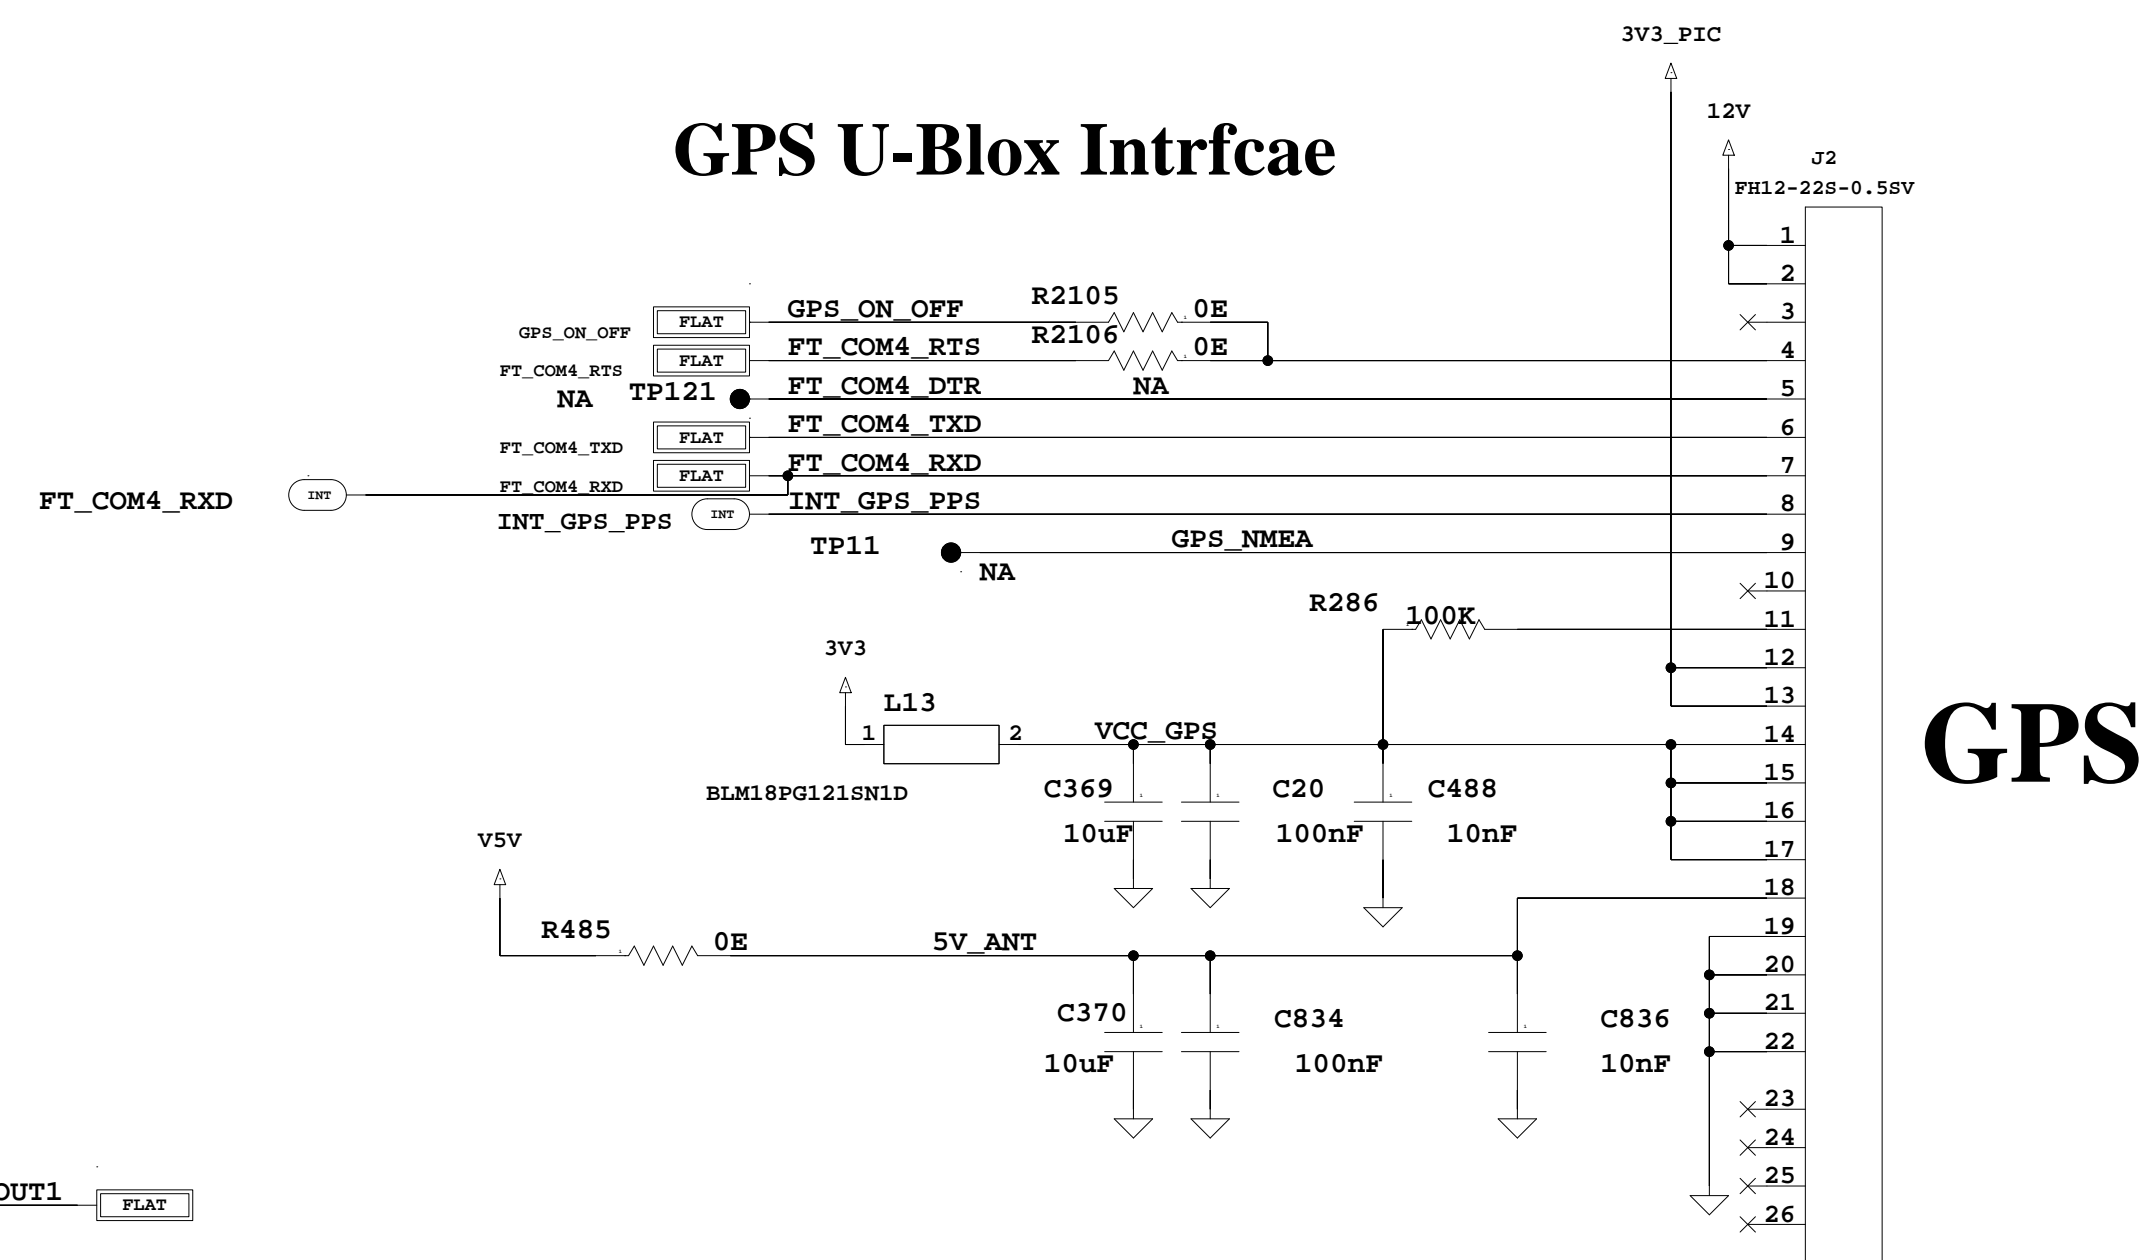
3V3_PIC

12V

J2
FH12-22S-0.5SV

GPS U-Blox Intrfcae

GPS_ON_OFF
FLAT
GPS_ON_OFF
R2105
0E
FT_COM4_RTS
FLAT
FT_COM4_RTS
R2106
0E
NA
TP121
FT_COM4_DTR
NA
FT_COM4_TXD
FLAT
FT_COM4_TXD
FT_COM4_RXD
FLAT
FT_COM4_RXD
FT_COM4_RXD
INT
INT_GPS_PPS
INT
INT_GPS_PPS
TP11
GPS_NMEA
NA
R286
100K
3V3
L13
1
2
VCC_GPS
BLM18PG121SN1D
C369
10uF
C20
100nF
C488
10nF
V5V
R485
0E
5V_ANT
C370
10uF
C834
100nF
C836
10nF

1
2
3
4
5
6
7
8
9
10
11
12
13
14
15
16
17
18
19
20
21
22
23
24
25
26

GPS

OUT1
FLAT